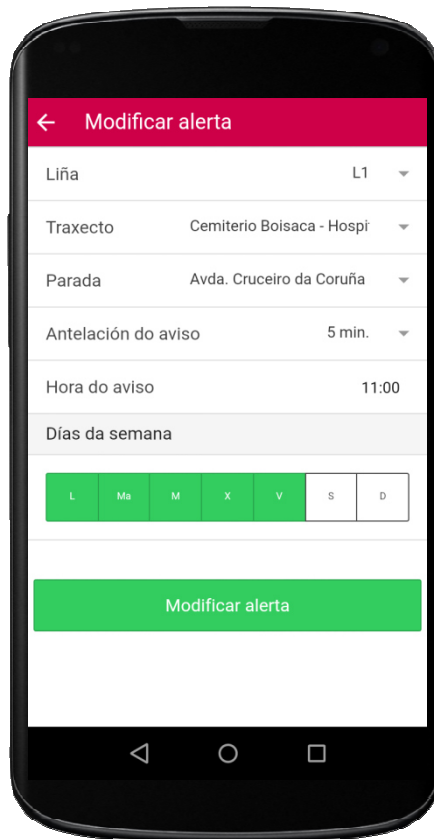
Modificar alerta

Liña L1

Traxecto Cemiterio Boisaca - Hospi

Parada Avda. Cruceiro da Coruña

Antelación do aviso 5 min.

Hora do aviso 11:00

Días da semana

| L | Ma | M | X | V | S | D |
|---|---|---|---|---|---|---|

Modificar alerta